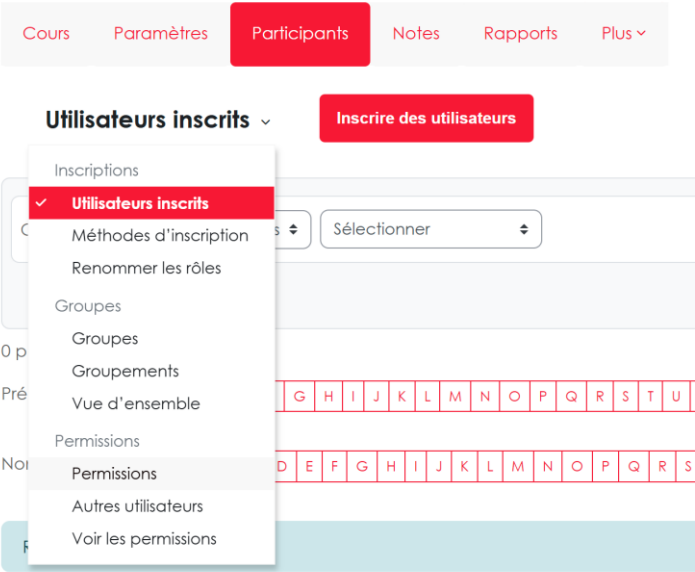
Cours Paramètres Participants Notes Rapports Plus

Utilisateurs inscrits

Inscrire des utilisateurs

Inscriptions
Utilisateurs inscrits
Méthodes d'inscription
Renommer les rôles
Groupes
Groupes
Groupements
Vue d'ensemble
Permissions
Permissions
Autres utilisateurs
Voir les permissions

C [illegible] s

Sélectionner

0 p

Pré G H I J K L M N O P Q R S T U

Nor D E F G H I J K L M N O P Q R S

F